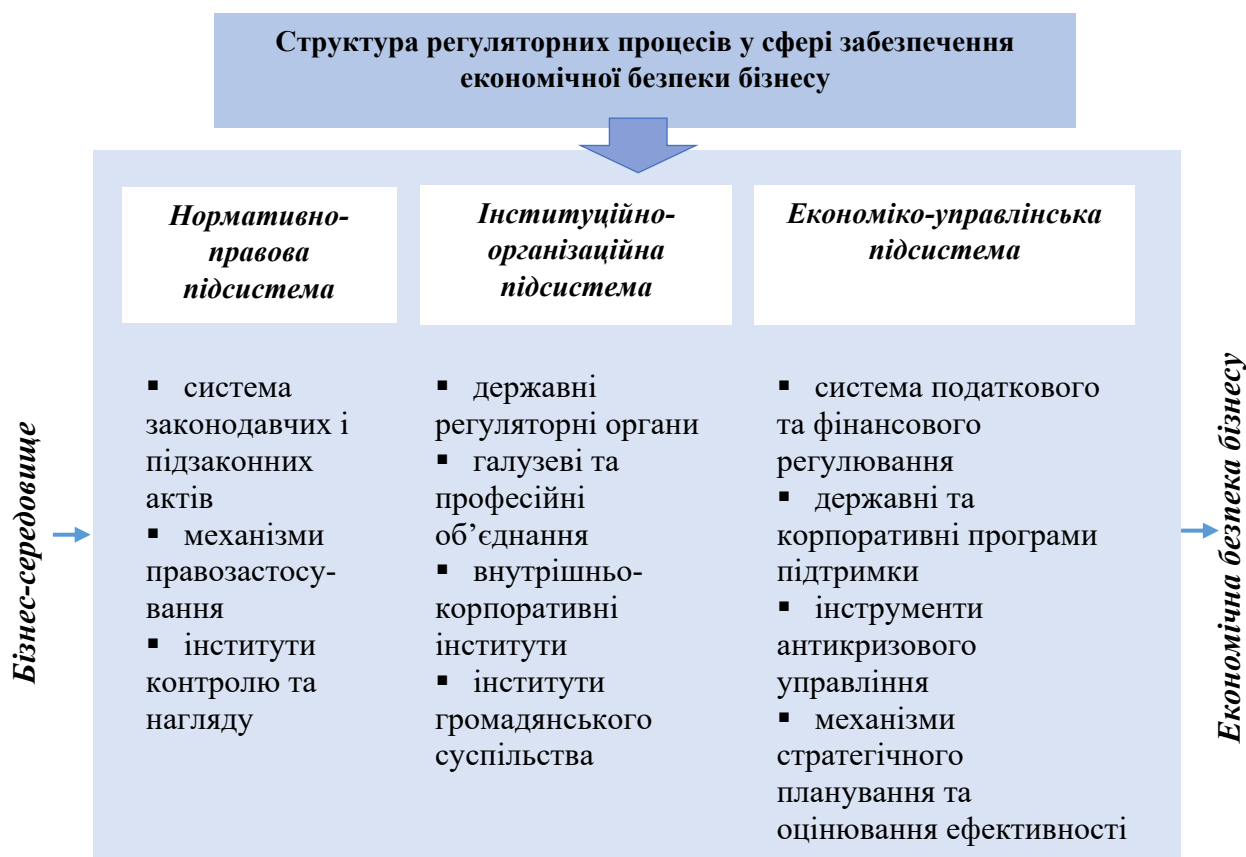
Структура регуляторних процесів у сфері забезпечення економічної безпеки бізнесу

Бізнес-середовище

Нормативно-правова підсистема

▪ система законодавчих і підзаконних актів
▪ механізми правозастосування
▪ інститути контролю та нагляду

Інституційно-організаційна підсистема

▪ державні регуляторні органи
▪ галузеві та професійні об'єднання
▪ внутрішньо-корпоративні інститути
▪ інститути громадянського суспільства

Економіко-управлінська підсистема

▪ система податкового та фінансового регулювання
▪ державні та корпоративні програми підтримки
▪ інструменти антикризового управління
▪ механізми стратегічного планування та оцінювання ефективності

Економічна безпека бізнесу